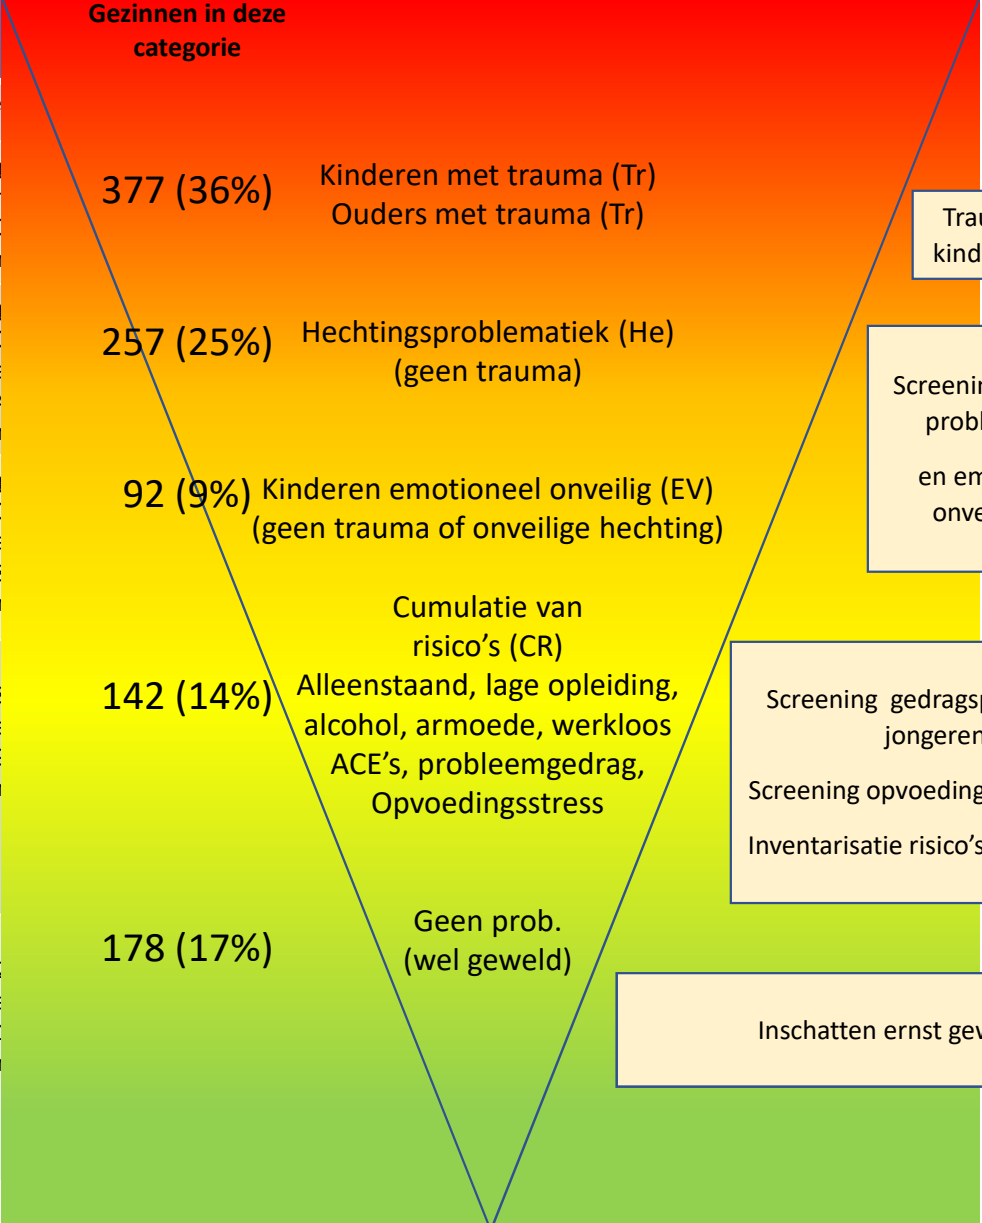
Gezinnen in deze categorie

377 (36%) Kinderen met trauma (Tr)
Ouders met trauma (Tr)

Trau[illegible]
kind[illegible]

257 (25%) Hechtingsproblematiek (He)
(geen trauma)

Screenin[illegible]
probl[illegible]

en em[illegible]
onve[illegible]

92 (9%) Kinderen emotioneel onveilig (EV)
(geen trauma of onveilige hechting)

Cumulatie van risico's (CR)
142 (14%) Alleenstaand, lage opleiding, alcohol, armoede, werkloos ACE's, probleemgedrag, Opvoedingsstress

Screening gedragsp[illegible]
jongeren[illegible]

Screening opvoeding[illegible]

Inventarisatie risico's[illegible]

Geen prob.
178 (17%) (wel geweld)

Inschatten ernst gev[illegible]